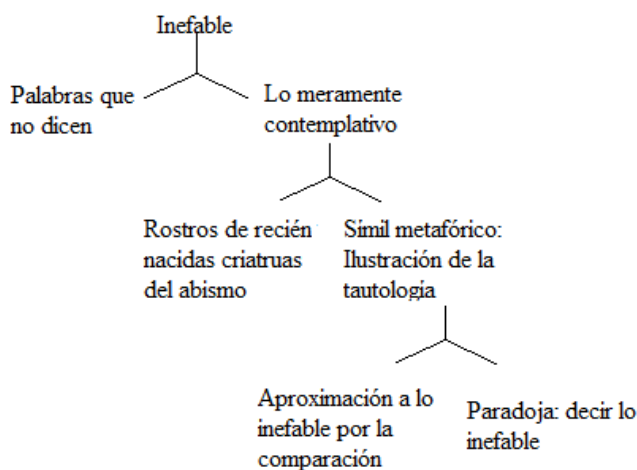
Inefable

Palabras que no dicen

Lo meramente contemplativo

Rostros de recién nacidas criatruas del abismo

Símil metafórico: Ilustración de la tautología

Aproximación a lo inefable por la comparación

Paradoja: decir lo inefable